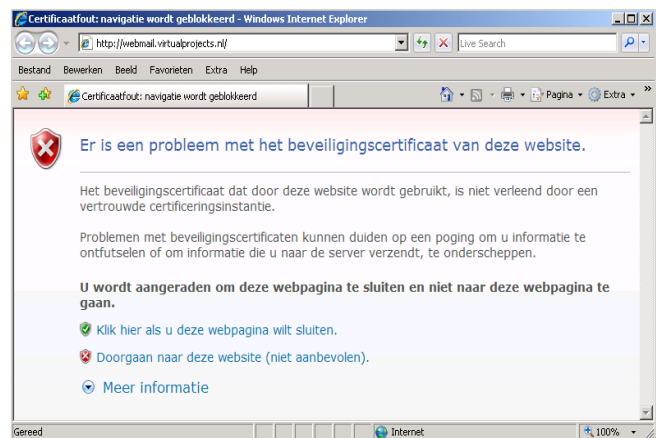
Certificaatfout: navigatie wordt geblokkeerd - Windows Internet Explorer

http://webmail.virtualprojects.nl/

Live Search

Bestand Bewerken Beeld Favorieten Extra Help

Certificaatfout: navigatie wordt geblokkeerd

Pagina Extra

Er is een probleem met het beveiligingscertificaat van deze website.

Het beveiligingscertificaat dat door deze website wordt gebruikt, is niet verleend door een vertrouwde certificeringsinstantie.

Problemen met beveiligingscertificaten kunnen duiden op een poging om u informatie te ontfutselen of om informatie die u naar de server verzendt, te onderscheppen.

U wordt aangeraden om deze webpagina te sluiten en niet naar deze webpagina te gaan.

Klik hier als u deze webpagina wilt sluiten.

Doorgaan naar deze website (niet aanbevolen).

Meer informatie

Gereed

Internet

100%